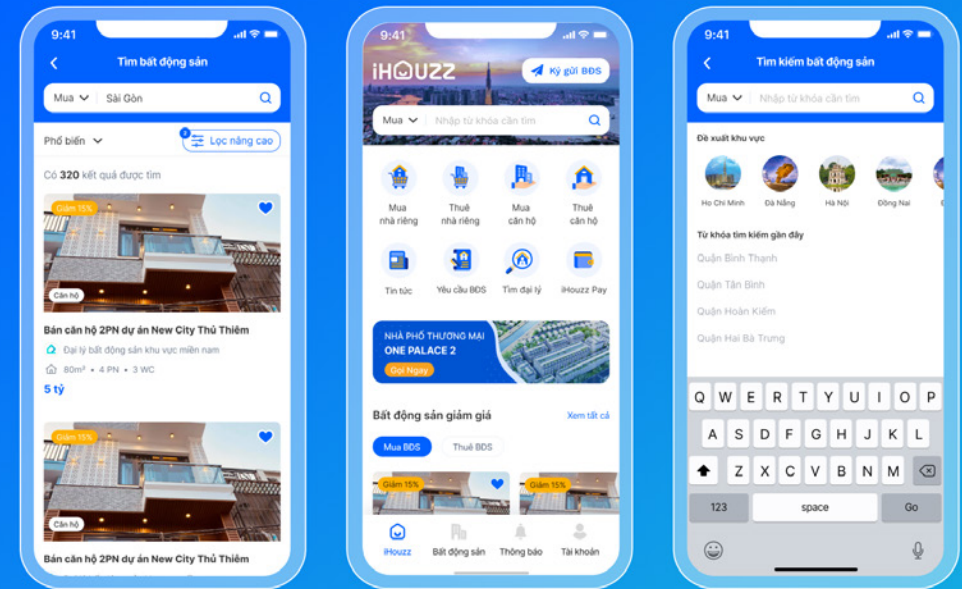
9:41

Tìm bất động sản

Mua Sài Gòn

Phổ biến

2 Lọc nâng cao

Có 320 kết quả được tìm

Giảm 15%

Căn hộ

Bán căn hộ 2PN dự án New City Thủ Thiêm

Đại lý bất động sản khu vực miền nam

80m² • 4 PN • 3 WC

5 tỷ

Giảm 15%

Căn hộ

Bán căn hộ 2PN dự án New City Thủ Thiêm

9:41

iHOUZZ

Ký gửi BĐS

Mua Nhập từ khóa cần tìm

Mua nhà riêng

Thuê nhà riêng

Mua căn hộ

Thuê căn hộ

Tin tức

Yêu cầu BĐS

Tìm đại lý

iHouzz Pay

NHÀ PHỐ THƯƠNG MẠI
ONE PALACE 2
Gọi Ngay

Bất động sản giảm giá

Xem tất cả

Mua BĐS

Thuê BĐS

Giảm 15%

Giảm 15%

iHouzz

Bất động sản

Thông báo

Tài khoản

9:41

Tìm kiếm bất động sản

Mua Nhập từ khóa cần tìm

Đề xuất khu vực

Ho Chi Minh

Đà Nẵng

Hà Nội

Đồng Nai

Từ khóa tìm kiếm gần đây

Quận Bình Thạnh

Quận Tân Bình

Quận Hoàn Kiếm

Quận Hai Bà Trưng

Q W E R T Y U I O P

A S D F G H J K L

Z X C V B N M

123

space

Go